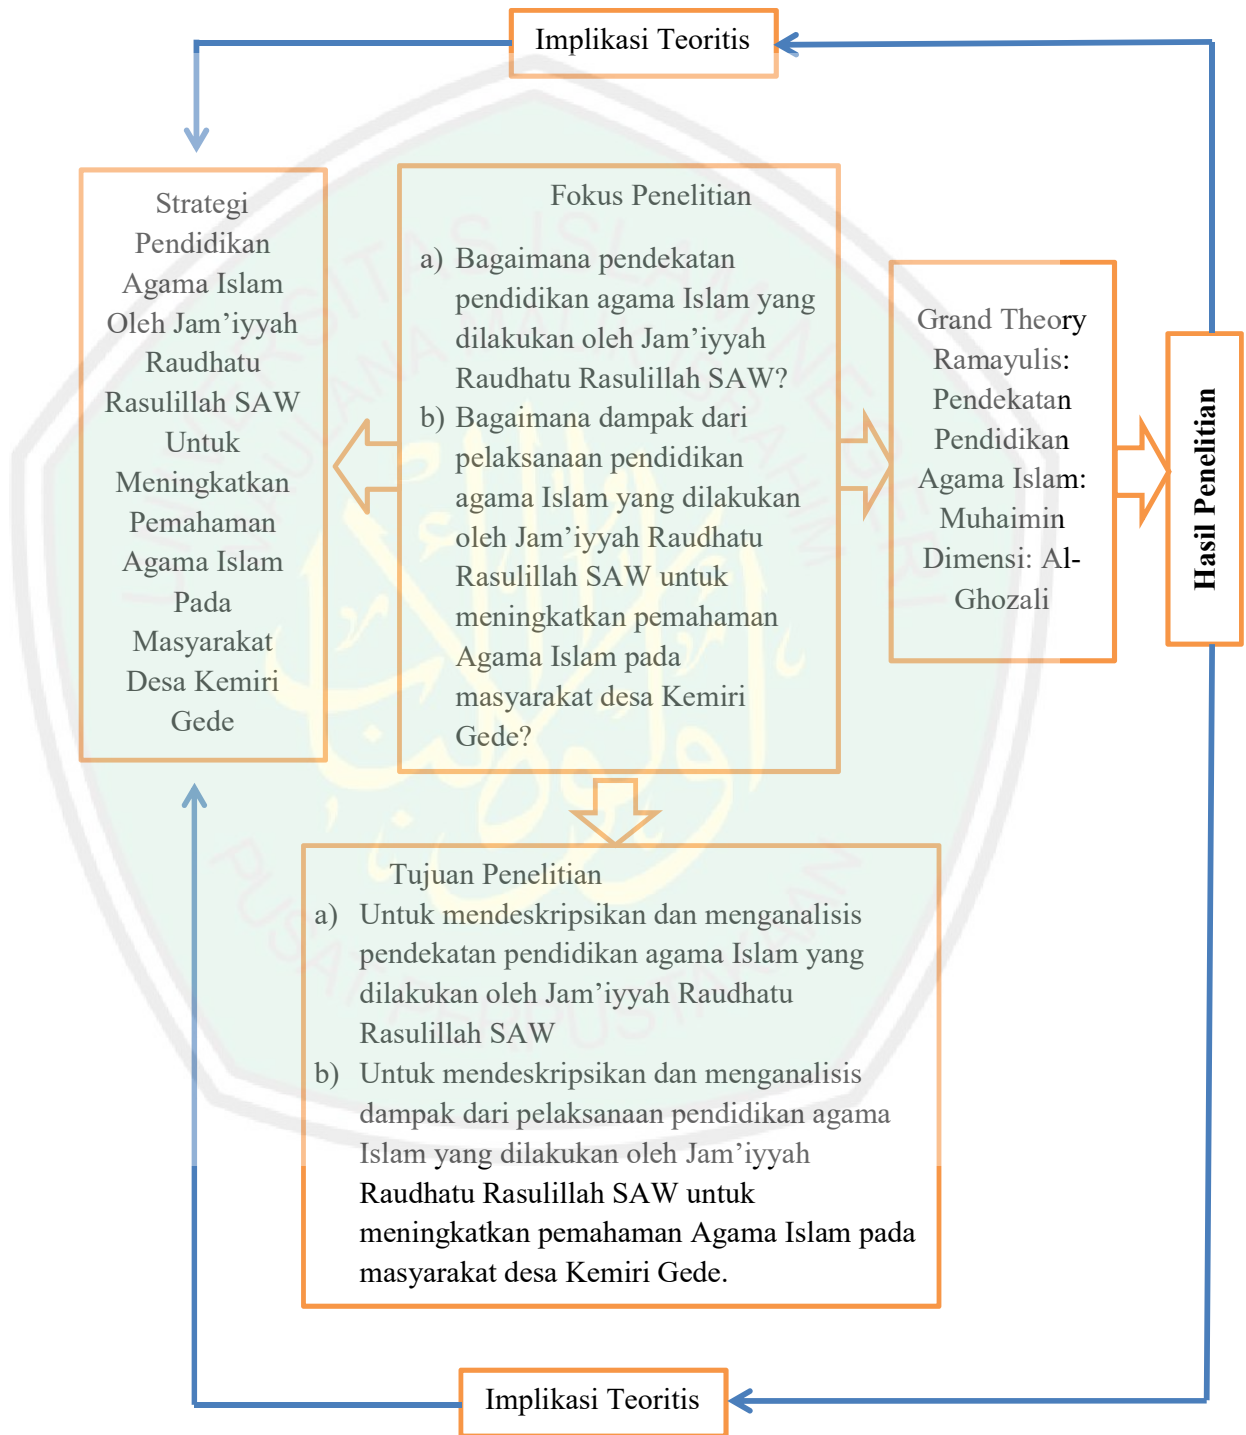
Implikasi Teoritis

Strategi Pendidikan Agama Islam Oleh Jam'iyyah Raudhatu Rasulillah SAW Untuk Meningkatkan Pemahaman Agama Islam Pada Masyarakat Desa Kemiri Gede

Fokus Penelitian

a) Bagaimana pendekatan pendidikan agama Islam yang dilakukan oleh Jam'iyyah Raudhatu Rasulillah SAW?
b) Bagaimana dampak dari pelaksanaan pendidikan agama Islam yang dilakukan oleh Jam'iyyah Raudhatu Rasulillah SAW untuk meningkatkan pemahaman Agama Islam pada masyarakat desa Kemiri Gede?

Grand Theory Ramayulis: Pendekatan Pendidikan Agama Islam: Muhaimin Dimensi: Al-Ghozali

Hasil Penelitian

Tujuan Penelitian
a) Untuk mendeskripsikan dan menganalisis pendekatan pendidikan agama Islam yang dilakukan oleh Jam'iyyah Raudhatu Rasulillah SAW
b) Untuk mendeskripsikan dan menganalisis dampak dari pelaksanaan pendidikan agama Islam yang dilakukan oleh Jam'iyyah Raudhatu Rasulillah SAW untuk meningkatkan pemahaman Agama Islam pada masyarakat desa Kemiri Gede.

Implikasi Teoritis